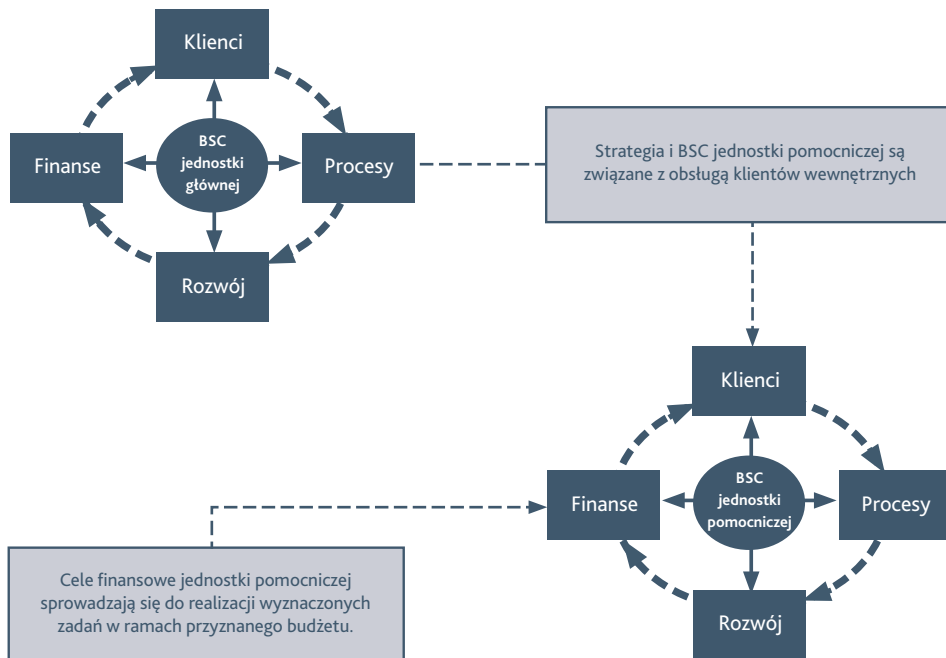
Klienci

Finanse

BSC jednostki głównej

Procesy

Rozwój

Strategia i BSC jednostki pomocniczej są związane z obsługą klientów wewnętrznych

Klienci

Finanse

BSC jednostki pomocniczej

Procesy

Rozwój

Cele finansowe jednostki pomocniczej sprowadzają się do realizacji wyznaczonych zadań w ramach przyznanego budżetu.